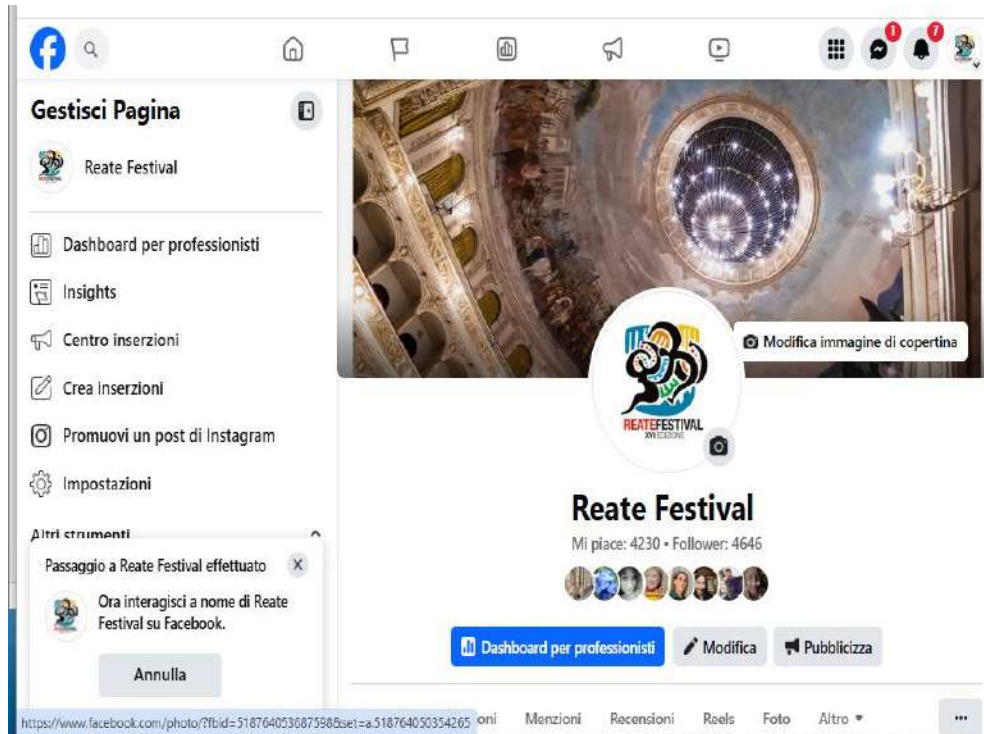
1

7

Gestisci Pagina

Reate Festival

Dashboard per professionisti

Insights

Centro inserzioni

Crea inserzioni

Promuovi un post di Instagram

Impostazioni

Altri strumenti

Passaggio a Reate Festival effettuato

Ora interagisci a nome di Reate Festival su Facebook.

Annulla

Modifica immagine di copertina

REATEFESTIVAL
XVI EDIZIONE

Reate Festival

Mi piace: 4230 • Follower: 4646

Dashboard per professionisti

Modifica

Pubblicizza

https://www.facebook.com/photo/?fbid=518764053687598&set=a.518764050354265

oni Menzioni Recensioni Reels Foto Altro ▾

...